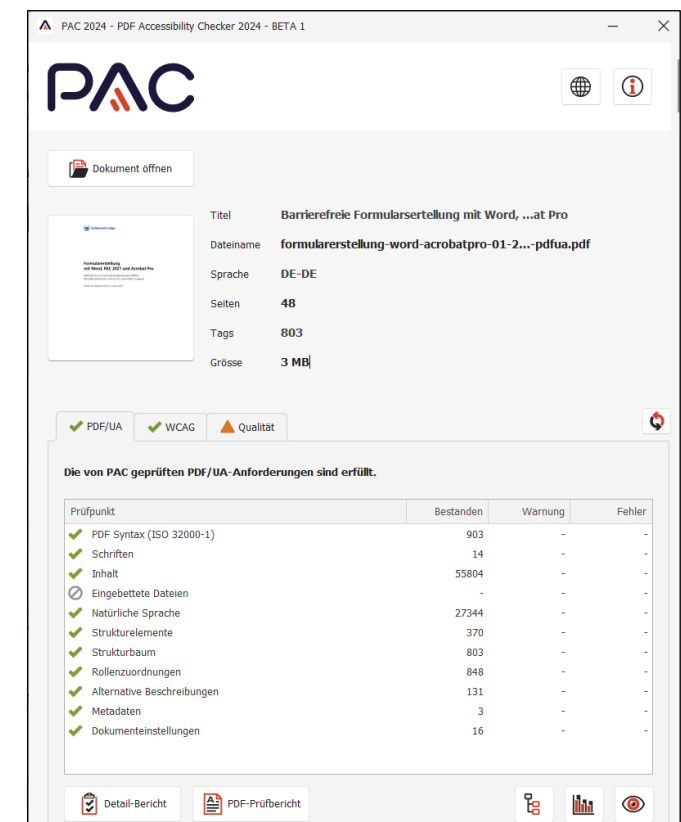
PAC 2024 - PDF Accessibility Checker 2024 - BETA 1

PAC

Dokument öffnen

Formularerstellung mit Word, PAC 2021 und Acrobat Pro

| | |
|---|---|
| Titel | Barrierefreie Formularsertellung mit Word, ...at Pro |
| Dateiname | formularerstellung-word-acrobatpro-01-2...-pdfua.pdf |
| Sprache | DE-DE |
| Seiten | 48 |
| Tags | 803 |
| Grösse | 3 MB |

PDF/UA WCAG Qualität

Die von PAC geprüften PDF/UA-Anforderungen sind erfüllt.

| Prüfpunkt | Bestanden | Warnung | Fehler |
|---|---|---|---|
| PDF Syntax (ISO 32000-1) | 903 | - | - |
| Schriften | 14 | - | - |
| Inhalt | 55804 | - | - |
| Eingebettete Dateien | - | - | - |
| Natürliche Sprache | 27344 | - | - |
| Strukturelemente | 370 | - | - |
| Strukturbaum | 803 | - | - |
| Rollenzuordnungen | 848 | - | - |
| Alternative Beschreibungen | 131 | - | - |
| Metadaten | 3 | - | - |
| Dokumenteinstellungen | 16 | - | - |

Detail-Bericht PDF-Prüfbericht